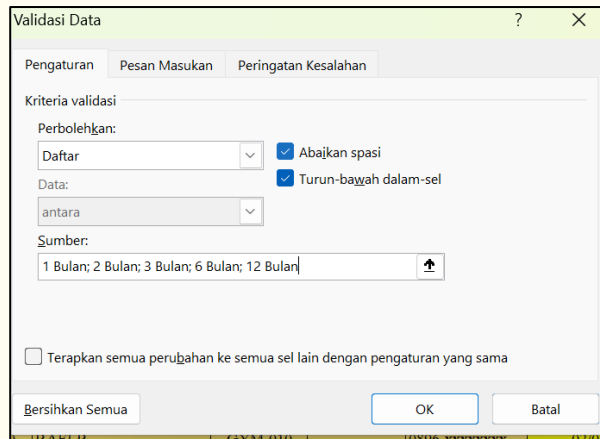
Validasi Data
?
✕
Pengaturan
Pesan Masukan
Peringatan Kesalahan
Kriteria validasi
Perbolehkan:
Daftar
Abaikan spasi
Turun-bawah dalam-sel
Data:
antara
Sumber:
1 Bulan; 2 Bulan; 3 Bulan; 6 Bulan; 12 Bulan
Terapkan semua perubahan ke semua sel lain dengan pengaturan yang sama
Bersihkan Semua
OK
Batal